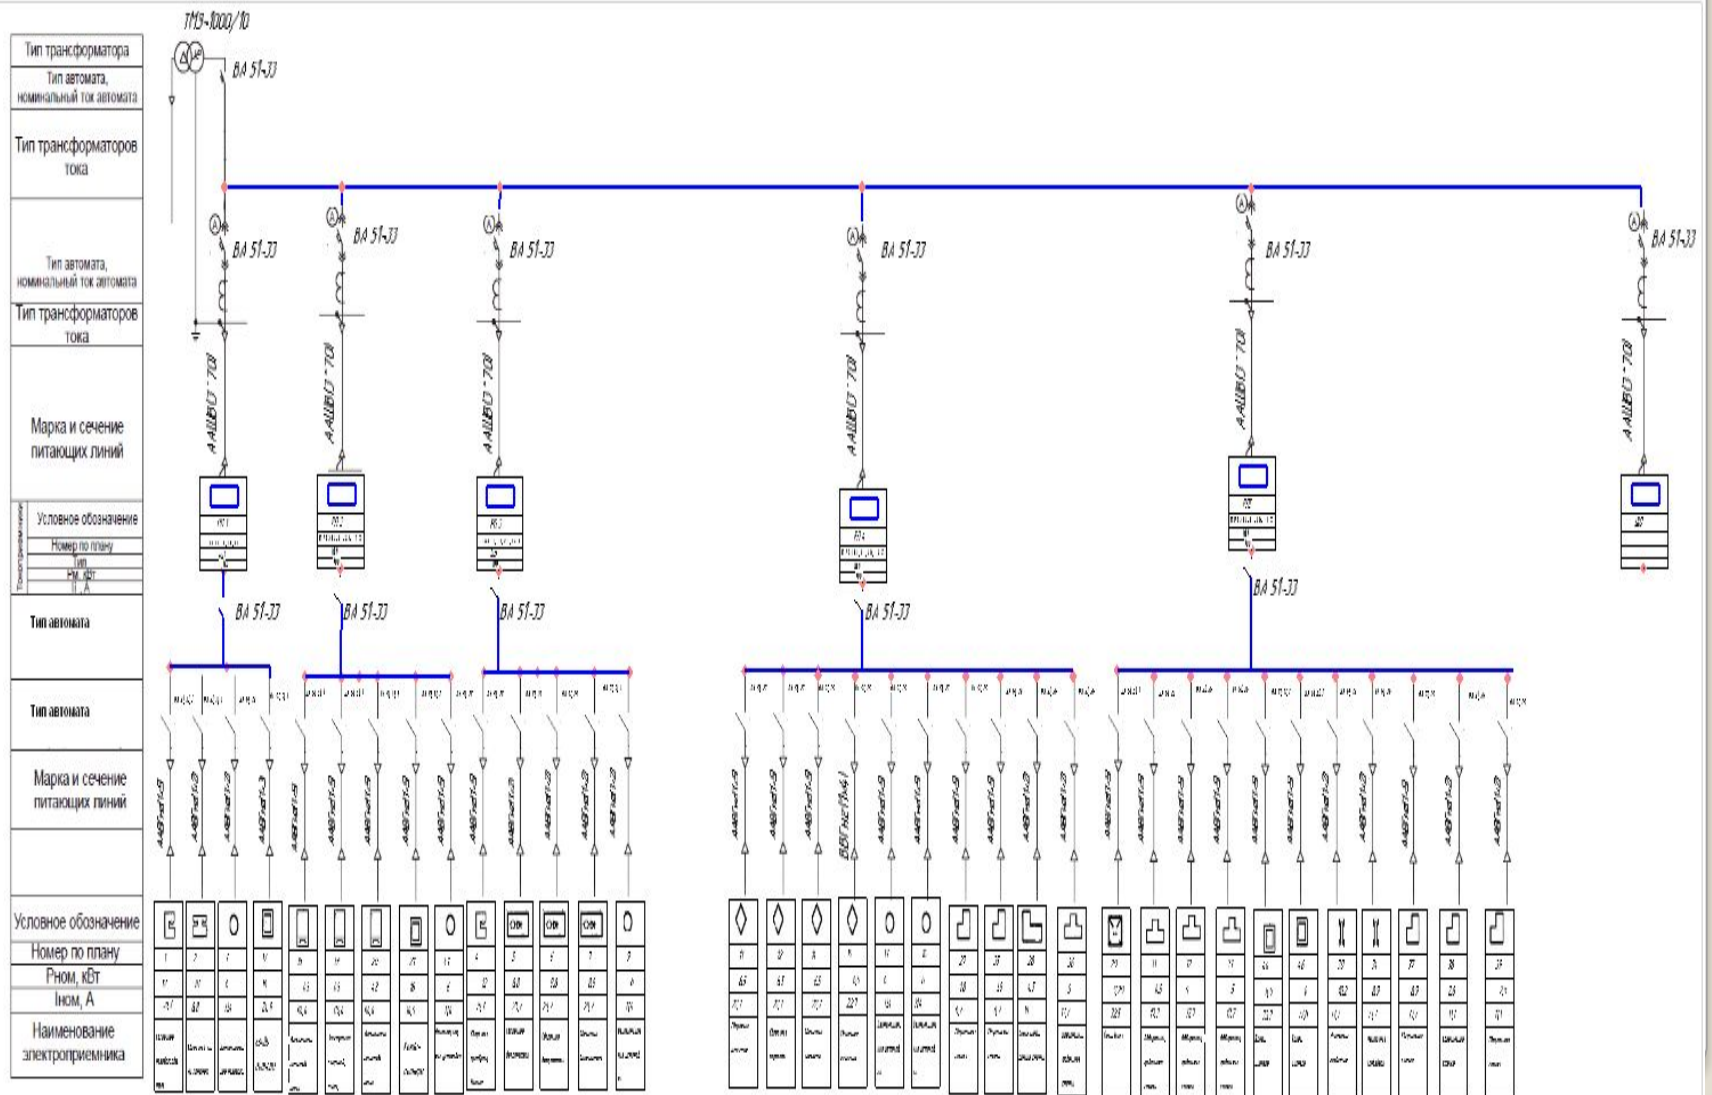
ТМЗ-1000/10

Тип трансформатора
Тип автомата, номинальный ток автомата
Тип трансформаторов тока
Тип автомата, номинальный ток автомата
Тип трансформаторов тока
Марка и сечение питающих линий
Условное обозначение
Номер по плану
Тип
Рн, кВт
Iн, А
Тип автомата
Тип автомата
Марка и сечение питающих линий
Условное обозначение
Номер по плану
Рном, кВт
Iном, А
Наименование электроприемника

ВА 51-33
ВА 51-33
ВА 51-33
ВА 51-33
ВА 51-33
ВА 51-33
ВА 51-33
ААШВU-70
ААШВU-70
ААШВU-70
ААШВU-70
ААШВU-70
ААШВU-70
ВА 51-33
ВА 51-33
ВА 51-33
ВА 51-33
ВА 51-33
ВВГнг(4х4)